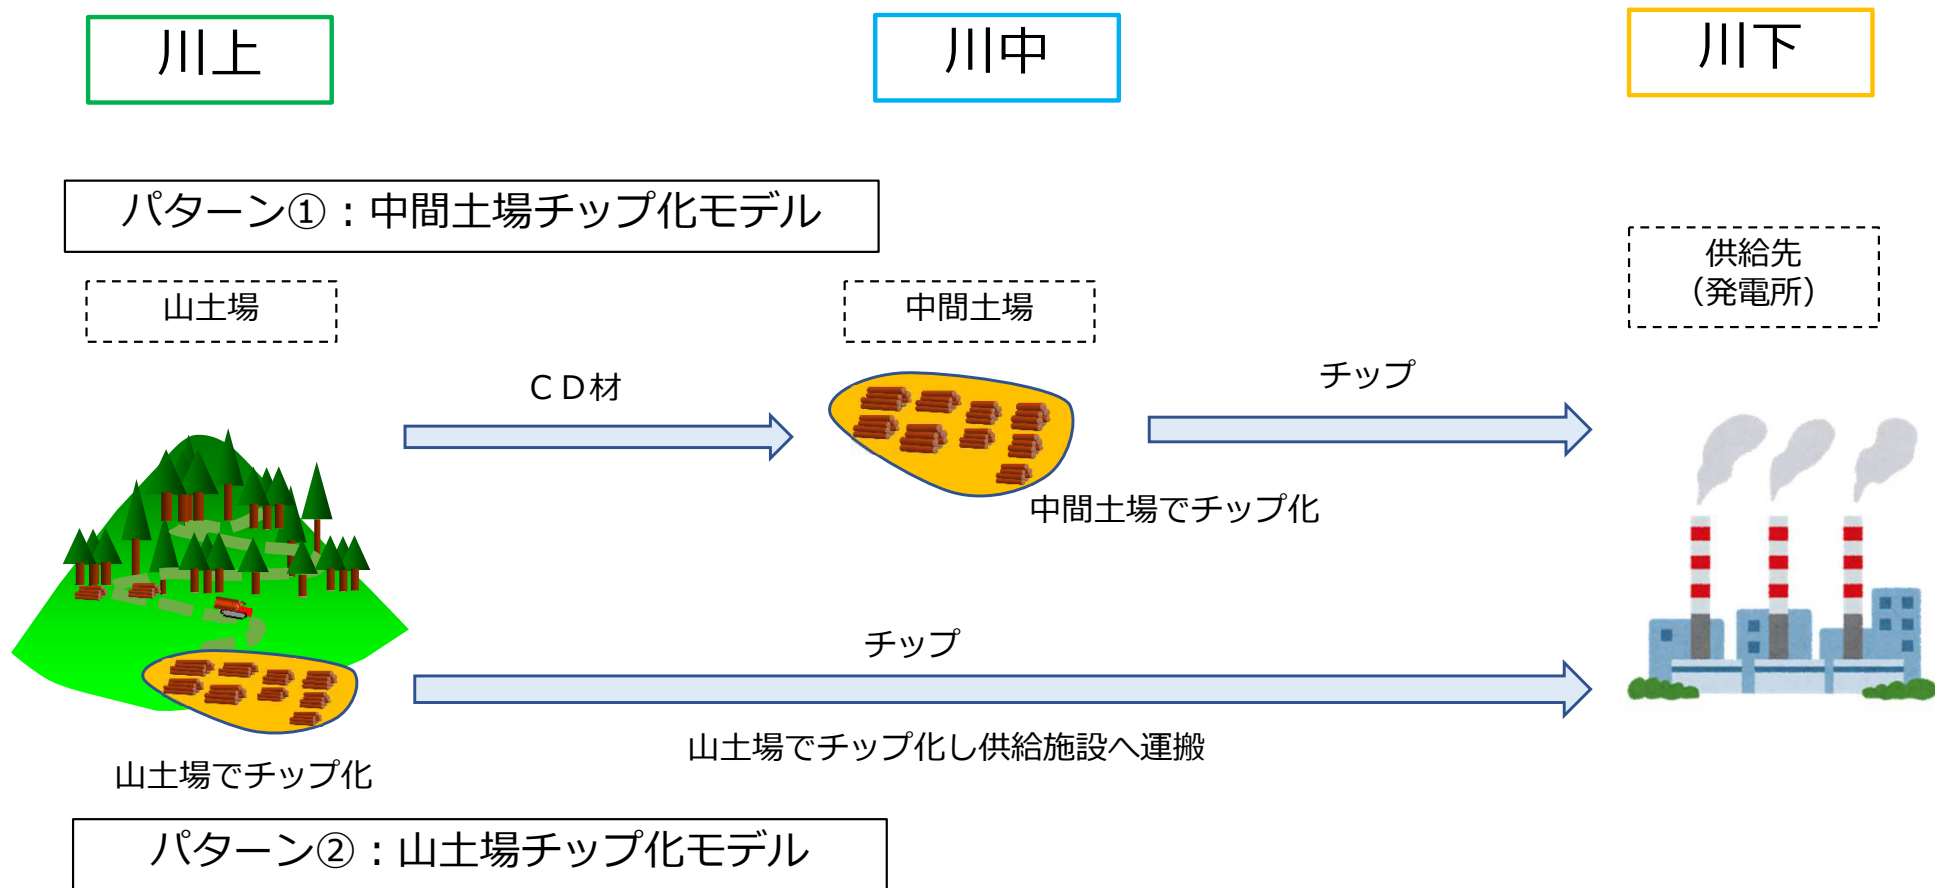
川上

川中

川下

パターン①：中間土場チップ化モデル

供給先
（発電所）

山土場

中間土場

ＣＤ材

チップ

中間土場でチップ化

チップ

山土場でチップ化し供給施設へ運搬

山土場でチップ化

パターン②：山土場チップ化モデル